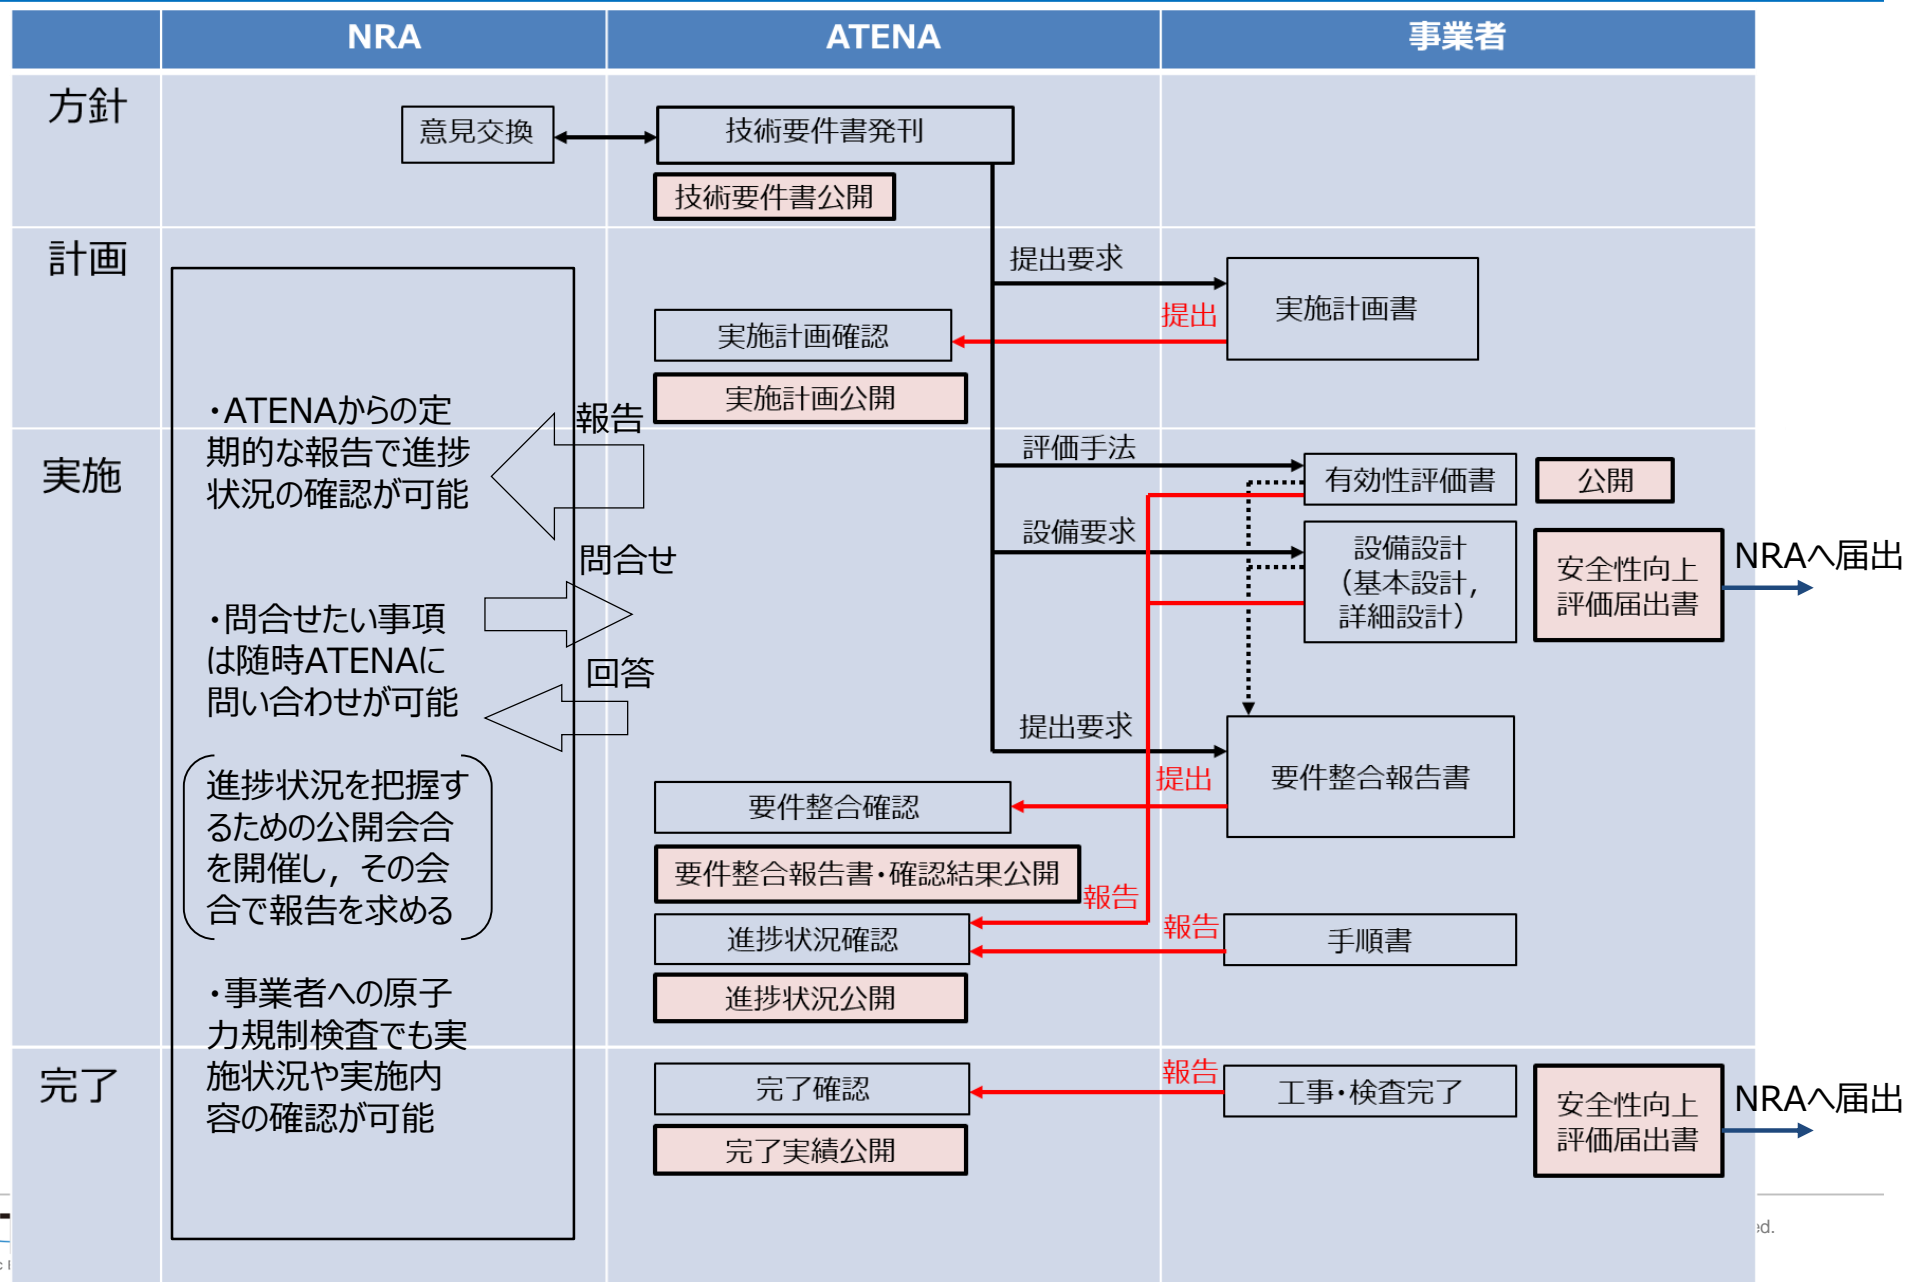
| | NRA | ATENA | 事業者 |
|---|---|---|---|

方針

意見交換

技術要件書発刊

技術要件書公開

計画

提出要求

実施計画書

提出

実施計画確認

実施計画公開

実施

・ATENAからの定期的な報告で進捗状況の確認が可能

報告

評価手法

有効性評価書

公開

設備要求

設備設計（基本設計，詳細設計）

安全性向上評価届出書

NRAへ届出

問合せ

・問合せたい事項は随時ATENAに問い合わせが可能

回答

提出要求

要件整合報告書

提出

進捗状況を把握するための公開会合を開催し，その会合で報告を求める

要件整合確認

要件整合報告書・確認結果公開

報告

報告

進捗状況確認

手順書

進捗状況公開

・事業者への原子力規制検査でも実施状況や実施内容の確認が可能

完了

報告

完了確認

工事・検査完了

安全性向上評価届出書

NRAへ届出

完了実績公開